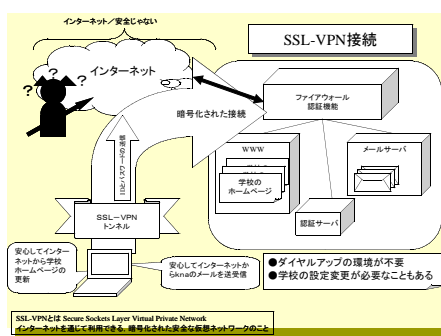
インターネット／安全じゃない

SSL-VPN接続

インターネット

?

?

?

暗号化された接続

ファイアウォール
認証機能

WWW

学校の
ホームページ

メールサーバ

認証サーバ

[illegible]

SSL−VPN
トンネル

安心してインターネットから学校ホームページの更新

安心してインターネットからknaのメールを送受信

●ダイヤルアップの環境が不要
●学校の設定変更が必要なこともある

SSL-VPNとは Secure Sockets Layer Virtual Private Network
インターネットを通じて利用できる、暗号化された安全な仮想ネットワークのこと